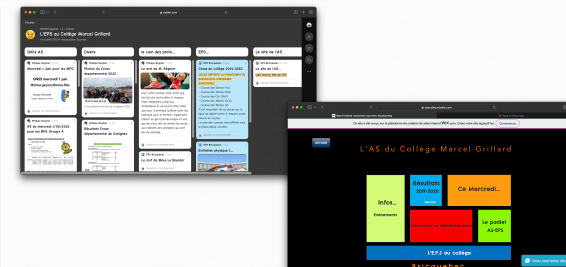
padlet.com

Padlet

L'EPS au Collège Marcel Grillard

Infos AS

Divers

le coin des profs...

EPS...

Le site de l'AS

UNSS mercredi 1 juin

AS le mercredi 1/06/2022

Photos du Cross départemental 2022

Résultats Cross départemental de Grolgnec

Le mot de M. Régnier

Le mot de Mme Le Bouédec

Cross du collège 2021-2022

L'AS du Collège Marcel Grillard

Infos... Evènements

Résultats 2019-2020

Ce Mercredi...

Le padlet AS-EPS

L'E.P.S au collège

Vous aimez Wix